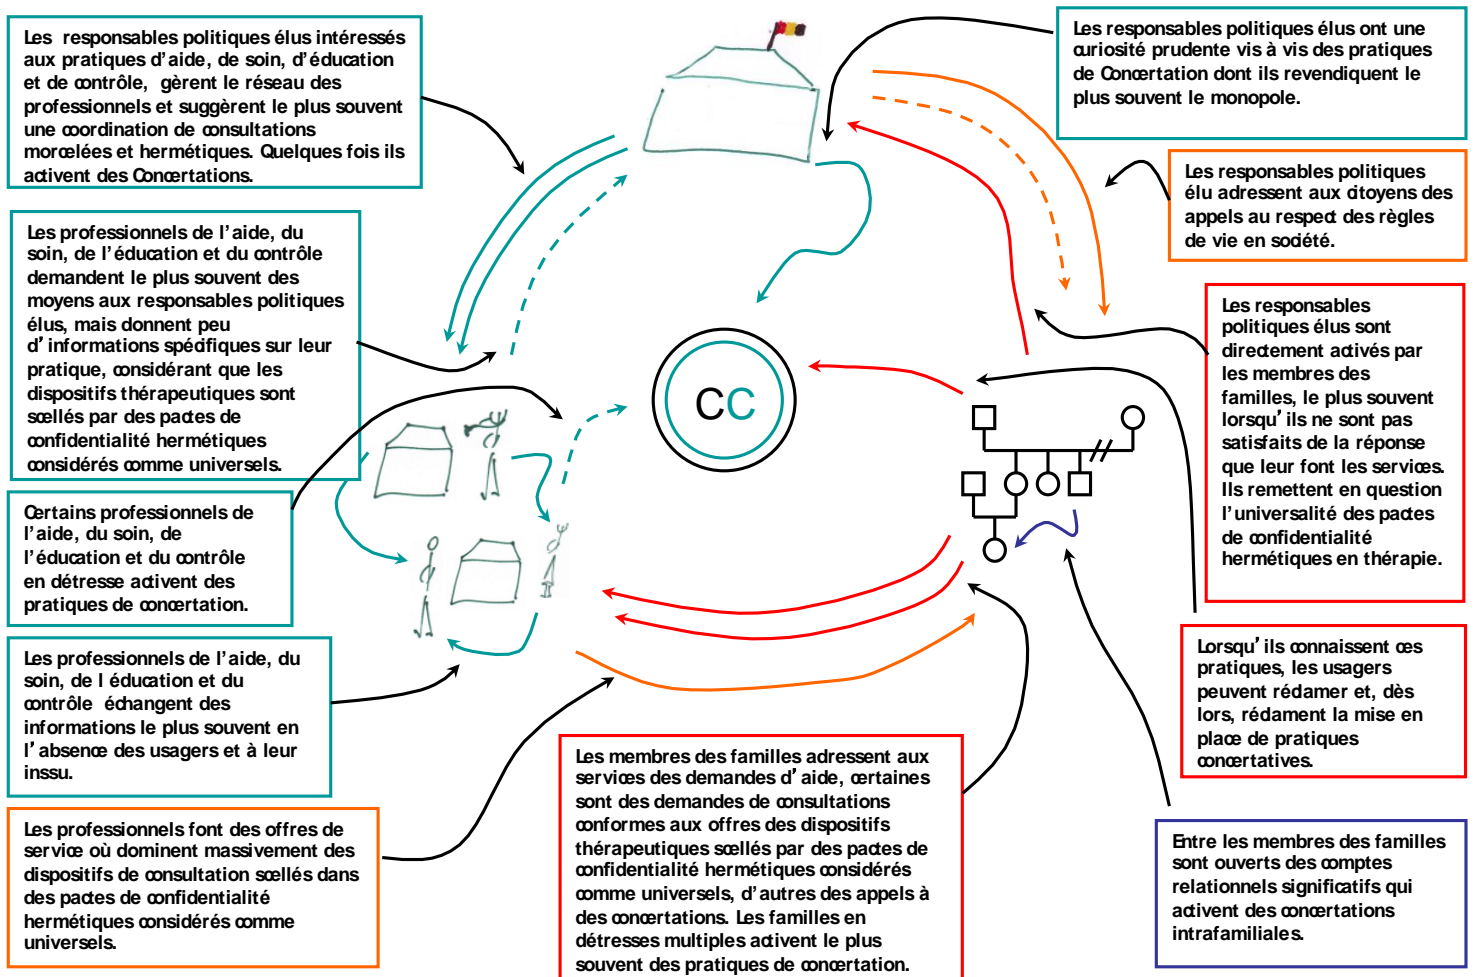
Les responsables politiques élus intéressés aux pratiques d'aide, de soin, d'éducation et de contrôle, gèrent le réseau des professionnels et suggèrent le plus souvent une coordination de consultations morcelées et hermétiques. Quelques fois ils activent des Concertations.

Les responsables politiques élus ont une curiosité prudente vis à vis des pratiques de Concertation dont ils revendiquent le plus souvent le monopole.

Les responsables politiques élu adressent aux citoyens des appels au respect des règles de vie en société.

Les professionnels de l'aide, du soin, de l'éducation et du contrôle demandent le plus souvent des moyens aux responsables politiques élus, mais donnent peu d'informations spécifiques sur leur pratique, considérant que les dispositifs thérapeutiques sont scellés par des pactes de confidentialité hermétiques considérés comme universels.

Les responsables politiques élus sont directement activés par les membres des familles, le plus souvent lorsqu'ils ne sont pas satisfaits de la réponse que leur font les services. Ils remettent en question l'universalité des pactes de confidentialité hermétiques en thérapie.

CC

Certains professionnels de l'aide, du soin, de l'éducation et du contrôle en détresse activent des pratiques de concertation.

Les professionnels de l'aide, du soin, de l éducation et du contrôle échangent des informations le plus souvent en l'absence des usagers et à leur insu.

Lorsqu'ils connaissent ces pratiques, les usagers peuvent réclamer et, dès lors, réclament la mise en place de pratiques concertatives.

Les professionnels font des offres de service où dominent massivement des dispositifs de consultation scellés dans des pactes de confidentialité hermétiques considérés comme universels.

Les membres des familles adressent aux services des demandes d'aide, certaines sont des demandes de consultations conformes aux offres des dispositifs thérapeutiques scellés par des pactes de confidentialité hermétiques considérés comme universels, d'autres des appels à des concertations. Les familles en détresses multiples activent le plus souvent des pratiques de concertation.

Entre les membres des familles sont ouverts des comptes relationnels significatifs qui activent des concertations intrafamiliales.